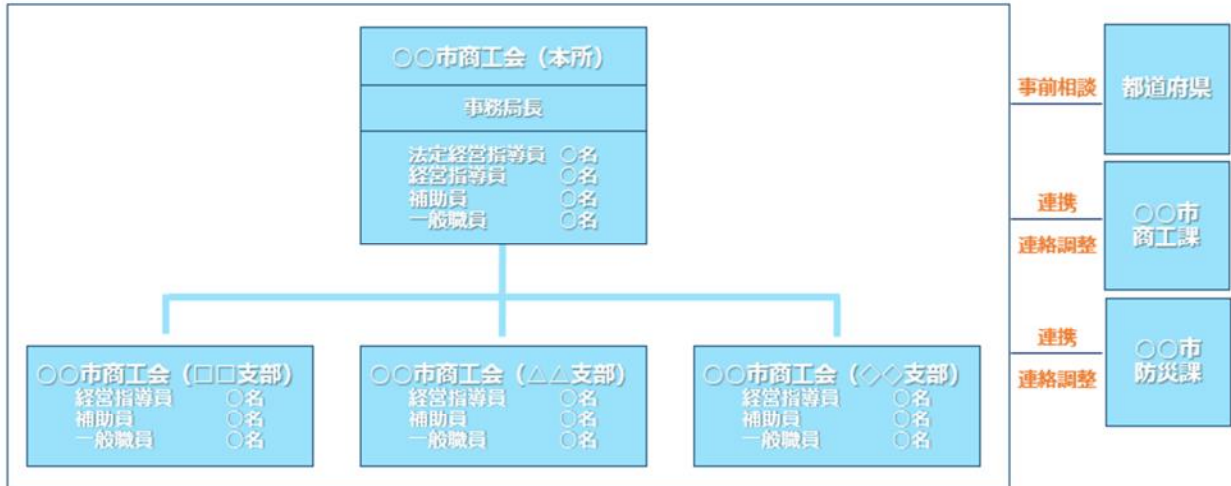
○○市商工会（本所）

事務局長

法定経営指導員 ○名
経営指導員 ○名
補助員 ○名
一般職員 ○名

○○市商工会（□□支部）
経営指導員 ○名
補助員 ○名
一般職員 ○名

○○市商工会（△△支部）
経営指導員 ○名
補助員 ○名
一般職員 ○名

○○市商工会（◇◇支部）
経営指導員 ○名
補助員 ○名
一般職員 ○名

事前相談

都道府県

連携
連絡調整

○○市
商工課

連携
連絡調整

○○市
防災課